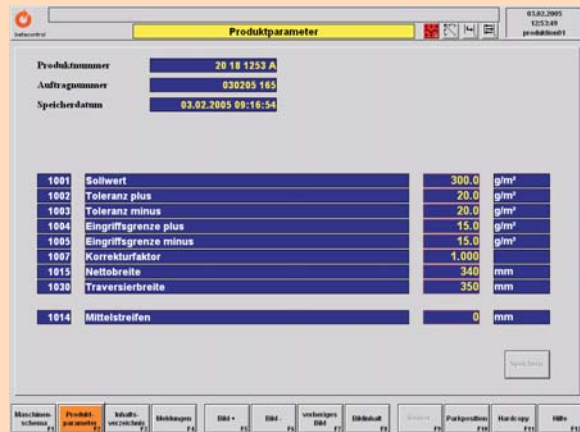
betacontrol

Produktparameter

03.02.2005
12:53:49
produktion01

Produktnummer 20 18 1253 A
Auftragnummer 030205 165
Speicherdatum 03.02.2005 09:16:54

| | | | |
|---|---|---|---|
| 1001 | Sollwert | 300.0 | g/m² |
| 1002 | Toleranz plus | 20.0 | g/m² |
| 1003 | Toleranz minus | 20.0 | g/m² |
| 1004 | Eingriffsgrenze plus | 15.0 | g/m² |
| 1005 | Eingriffsgrenze minus | 15.0 | g/m² |
| 1007 | Korrekturfaktor | 1.000 | |
| 1015 | Nettobreite | 340 | mm |
| 1030 | Traversierbreite | 350 | mm |
| 1014 | Mittelstreifen | 0 | mm |

Speichern

Maschinenschema F1 | Produktparameter F2 | Inhaltsverzeichnis F3 | Meldungen F4 | Bild + F5 | Bild - F6 | vorheriges Bild F7 | Bildinhalt F8 | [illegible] F9 | Parkposition F10 | Hardcopy F11 | Hilfe F12